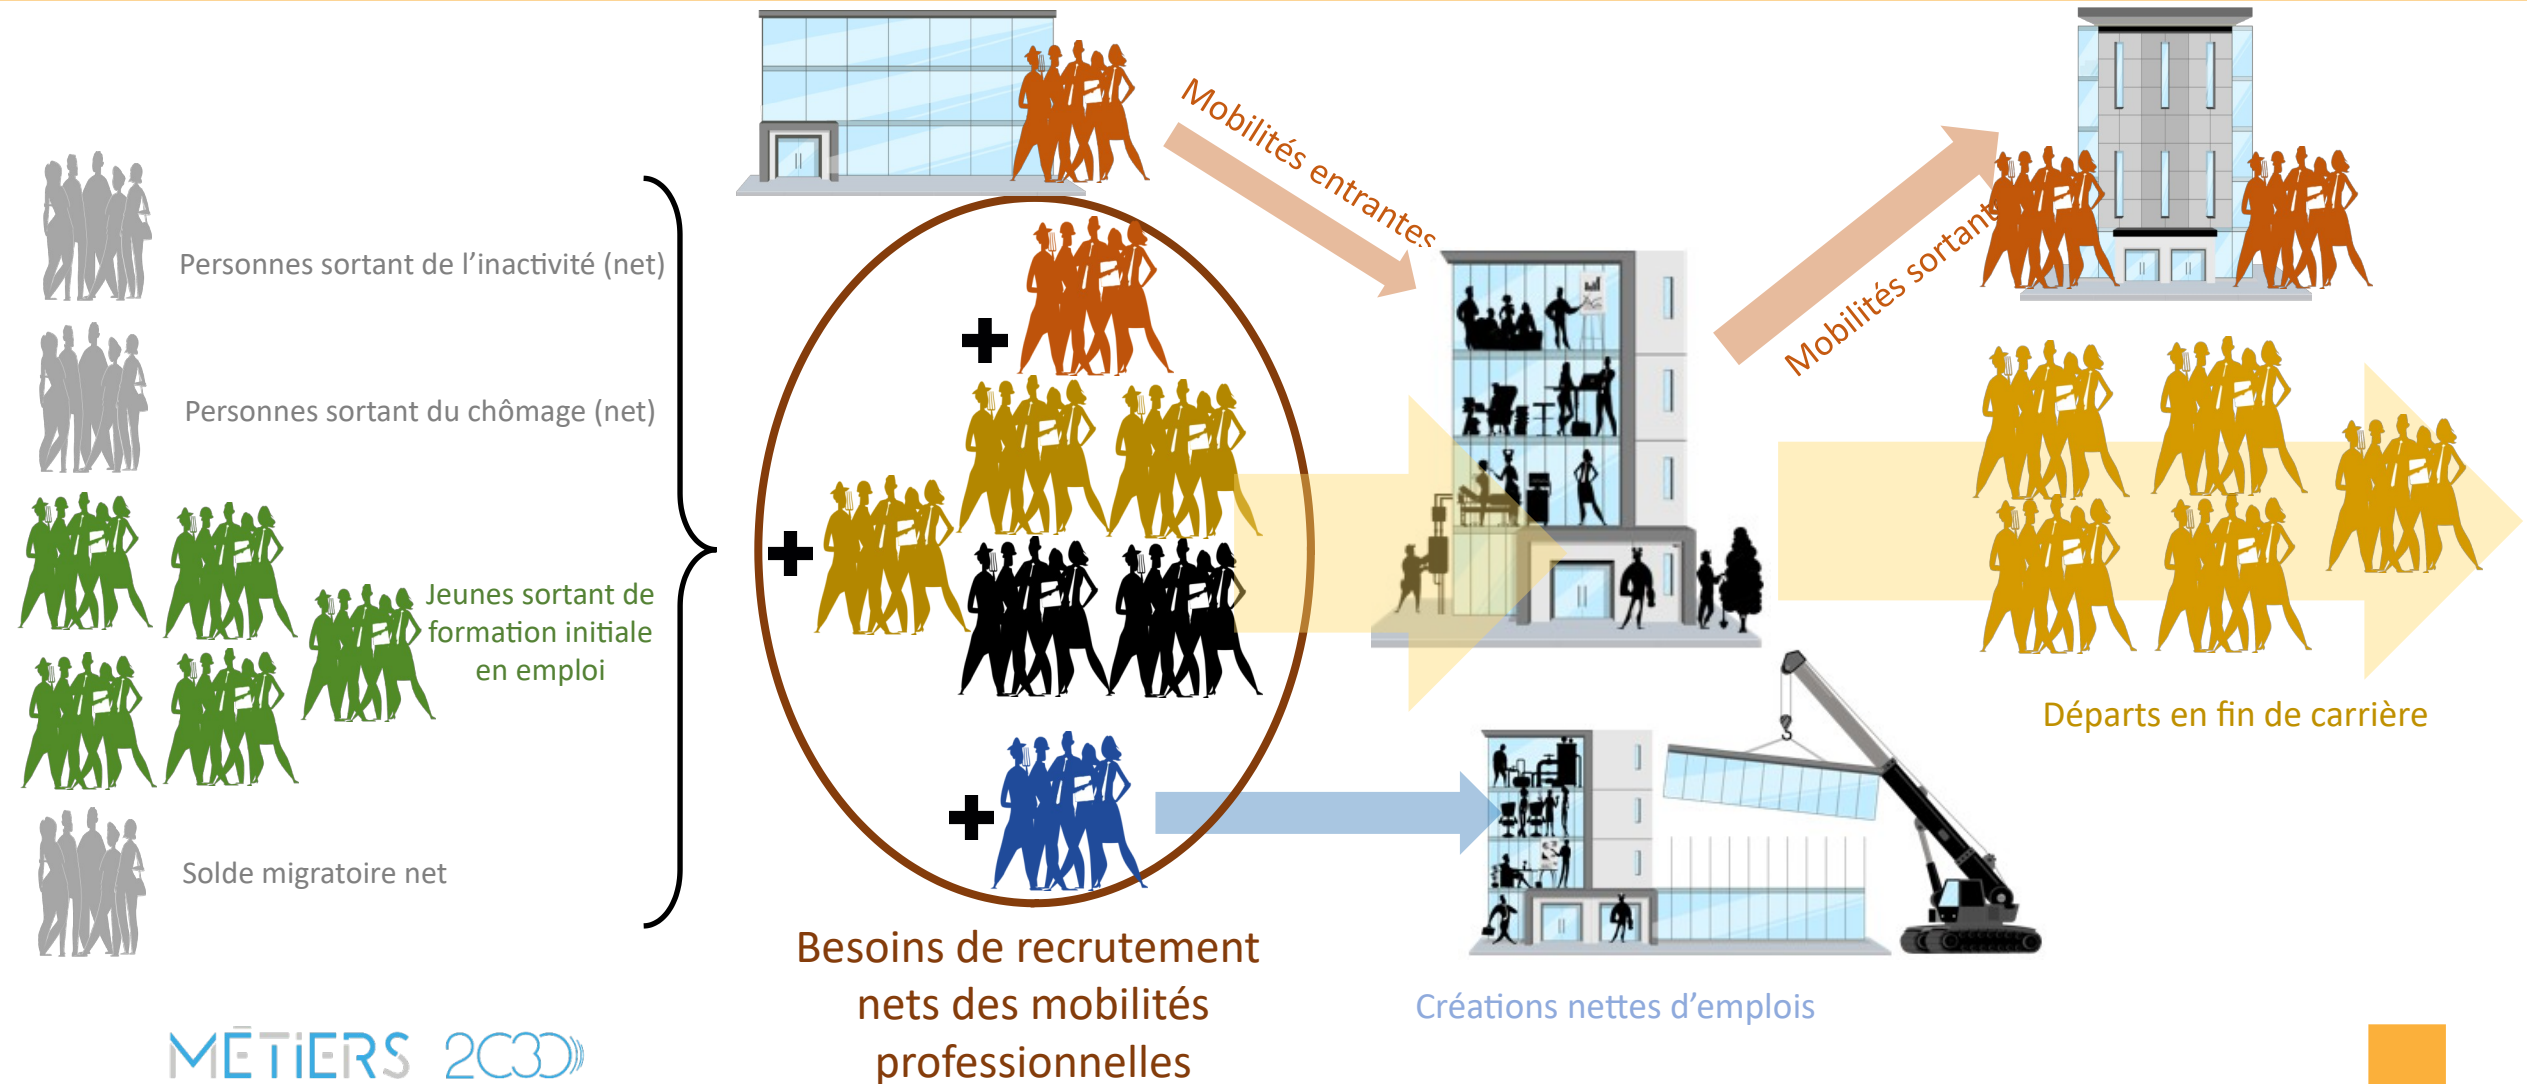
Personnes sortant de l'inactivité (net)

Personnes sortant du chômage (net)

Jeunes sortant de formation initiale en emploi

Solde migratoire net

Mobilités entrantes

Mobilités sortantes

Départs en fin de carrière

Besoins de recrutement nets des mobilités professionnelles

Créations nettes d'emplois

MÉTIERS 2030